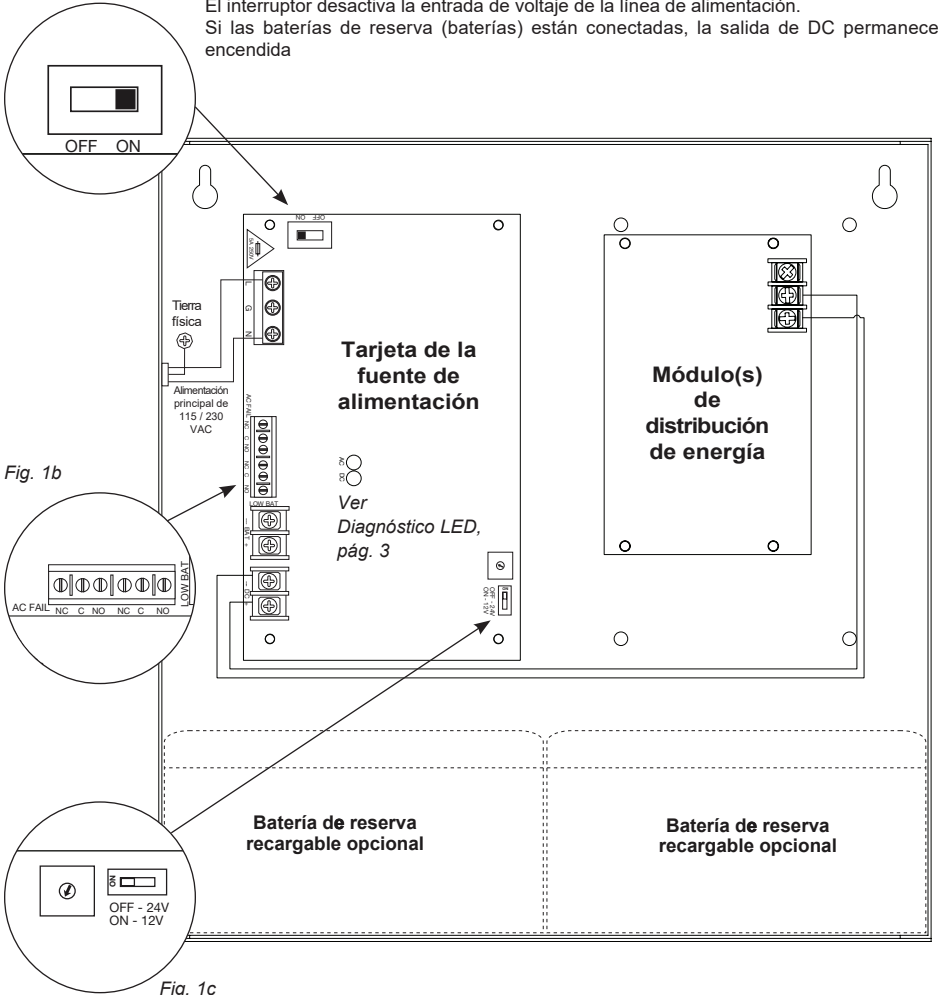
El interruptor desactiva la entrada de voltaje de la línea de alimentación.
Si las baterías de reserva (baterías) están conectadas, la salida de DC permanece encendida

OFF ON

ON OFF

L
G
N

Tierra física

Alimentación principal de 115 / 230 VAC

Tarjeta de la fuente de alimentación

AC FAIL NC C NO NC C NO LOW BAT

AC
DC

Ver Diagnóstico LED, pág. 3

LOW BAT
- BAT +

- DC +

OFF - 24V
ON - 12V

Módulo(s) de distribución de energía

Fig. 1b

AC FAIL NC C NO NC C NO LOW BAT

Batería de reserva recargable opcional

Batería de reserva recargable opcional

ON

OFF - 24V
ON - 12V

Fig. 1c